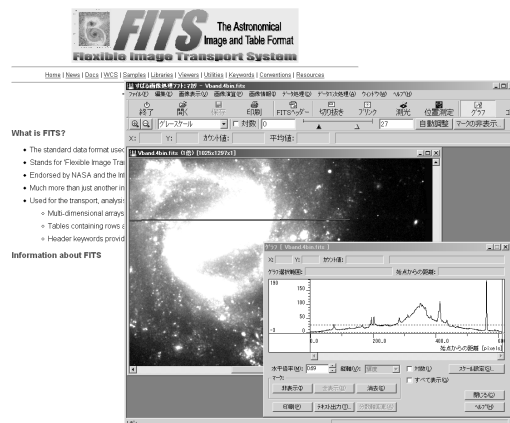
FITS
The Astronomical Image and Table Format
Flexible Image Transport System

Home | News | Docs | WCS | Samples | Libraries | Viewers | Utilities | Keywords | Conventions | Resources

What is FITS?

- The standard data format usec
- Stands for 'Flexible Image Tra
- Endorsed by NASA and the Int
- Much more than just another in
- Used for the transport, analysis
  - Multi-dimensional arrays
  - Tables containing rows a
  - Header keywords provid

Information about FITS

すばる画像処理ソフト マカリ ~ Vband.4bin.fits
ファイル(F) 編集(E) 画像表示(V) 画像実行(P) 画像情報(I) データ処理(D) データ出力(O) ウィンドウ(W) ヘルプ(H)
終了 開く 保存 印刷 FITSヘッダー 切り抜き ブリンク 測光 位置測定 グラフ
グレースケール 対数 0 27 自動調整 マークの非表示
X: Y: カウント値: 平均値:
Vband.4bin.fits (1倍) [1025x1297x1]

グラフ [Vband.4bin.fits]
X: Y: カウント値:
グラフ縦幅範囲: 始点からの距離:
150
100
50
0
0.0 200.0 400.0
始点からの距離 [pixels]
水平倍率(H): 0.89 縦軸(V): 線形
対数(L) スケール設定(S)
すべて表示(A)
マーク:
非表示(D) 消去(E)
閉じる(C)
印刷(P) テキスト出力(T) ヘルプ(H)